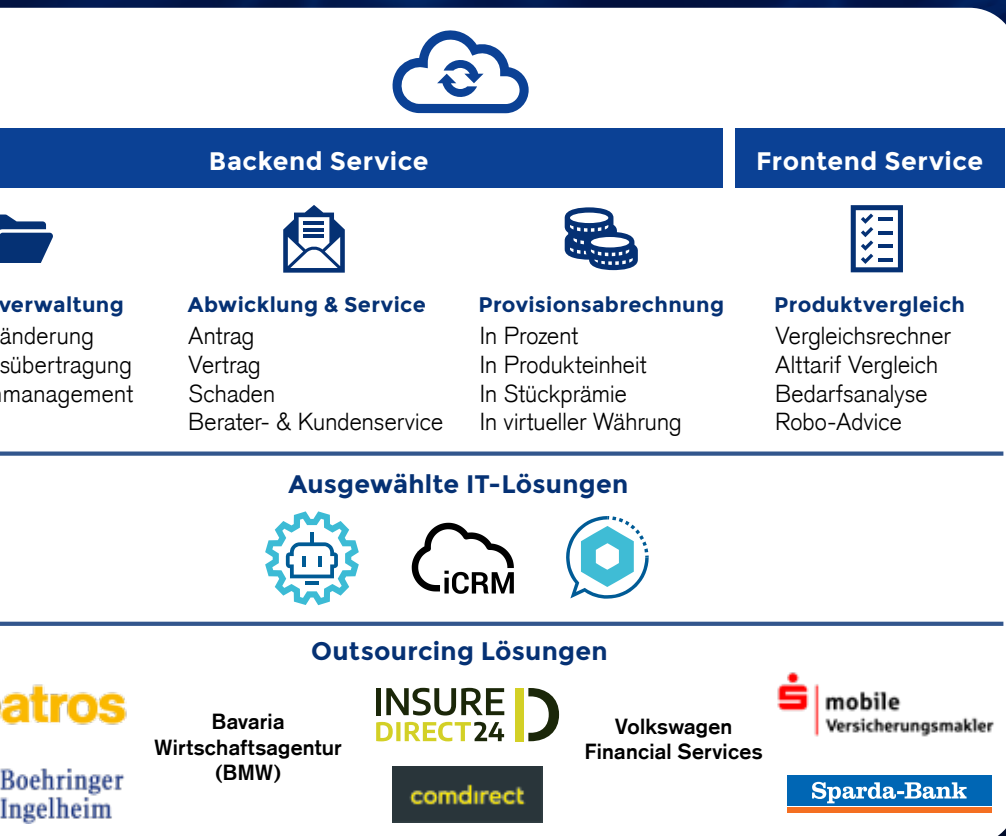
Backend Service

Frontend Service

verwaltung
änderung
sübertragung
management

Abwicklung & Service
Antrag
Vertrag
Schaden
Berater- & Kundenservice

Provisionsabrechnung
In Prozent
In Produkteinheit
In Stückprämie
In virtueller Währung

Produktvergleich
Vergleichsrechner
Alttarif Vergleich
Bedarfsanalyse
Robo-Advice

Ausgewählte IT-Lösungen

iCRM

Outsourcing Lösungen

atros

Bavaria Wirtschaftsagentur (BMW)

INSURE DIRECT24

Volkswagen Financial Services

mobile Versicherungsmakler

Boehringer Ingelheim

comdirect

Sparda-Bank